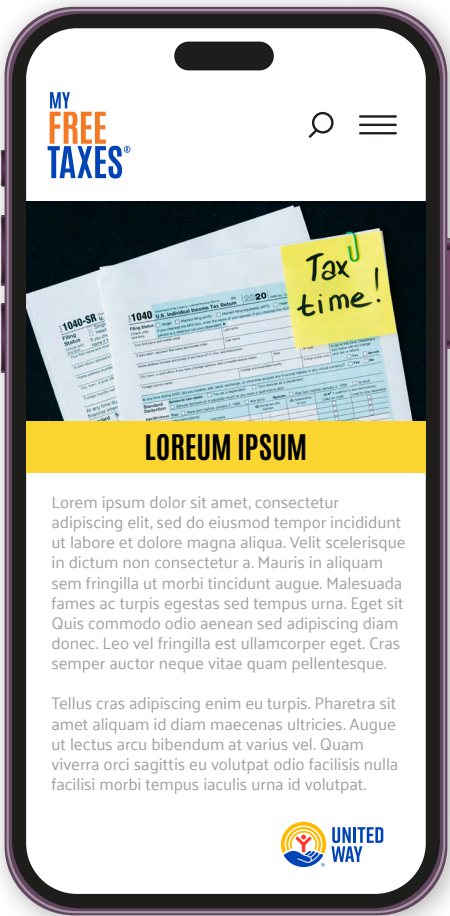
MY FREE TAXES®

Tax time!

1040-SR

1040 U.S. Individual Income Tax Return 20

LOREUM IPSUM

Lorem ipsum dolor sit amet, consectetur adipiscing elit, sed do eiusmod tempor incididunt ut labore et dolore magna aliqua. Velit scelerisque in dictum non consectetur a. Mauris in aliquam sem fringilla ut morbi tincidunt augue. Malesuada fames ac turpis egestas sed tempus urna. Eget sit Quis commodo odio aenean sed adipiscing diam donec. Leo vel fringilla est ullamcorper eget. Cras semper auctor neque vitae quam pellentesque.

Tellus cras adipiscing enim eu turpis. Pharetra sit amet aliquam id diam maecenas ultricies. Augue ut lectus arcu bibendum at varius vel. Quam viverra orci sagittis eu volutpat odio facilisis nulla facilisi morbi tempus iaculis urna id volutpat.

UNITED WAY